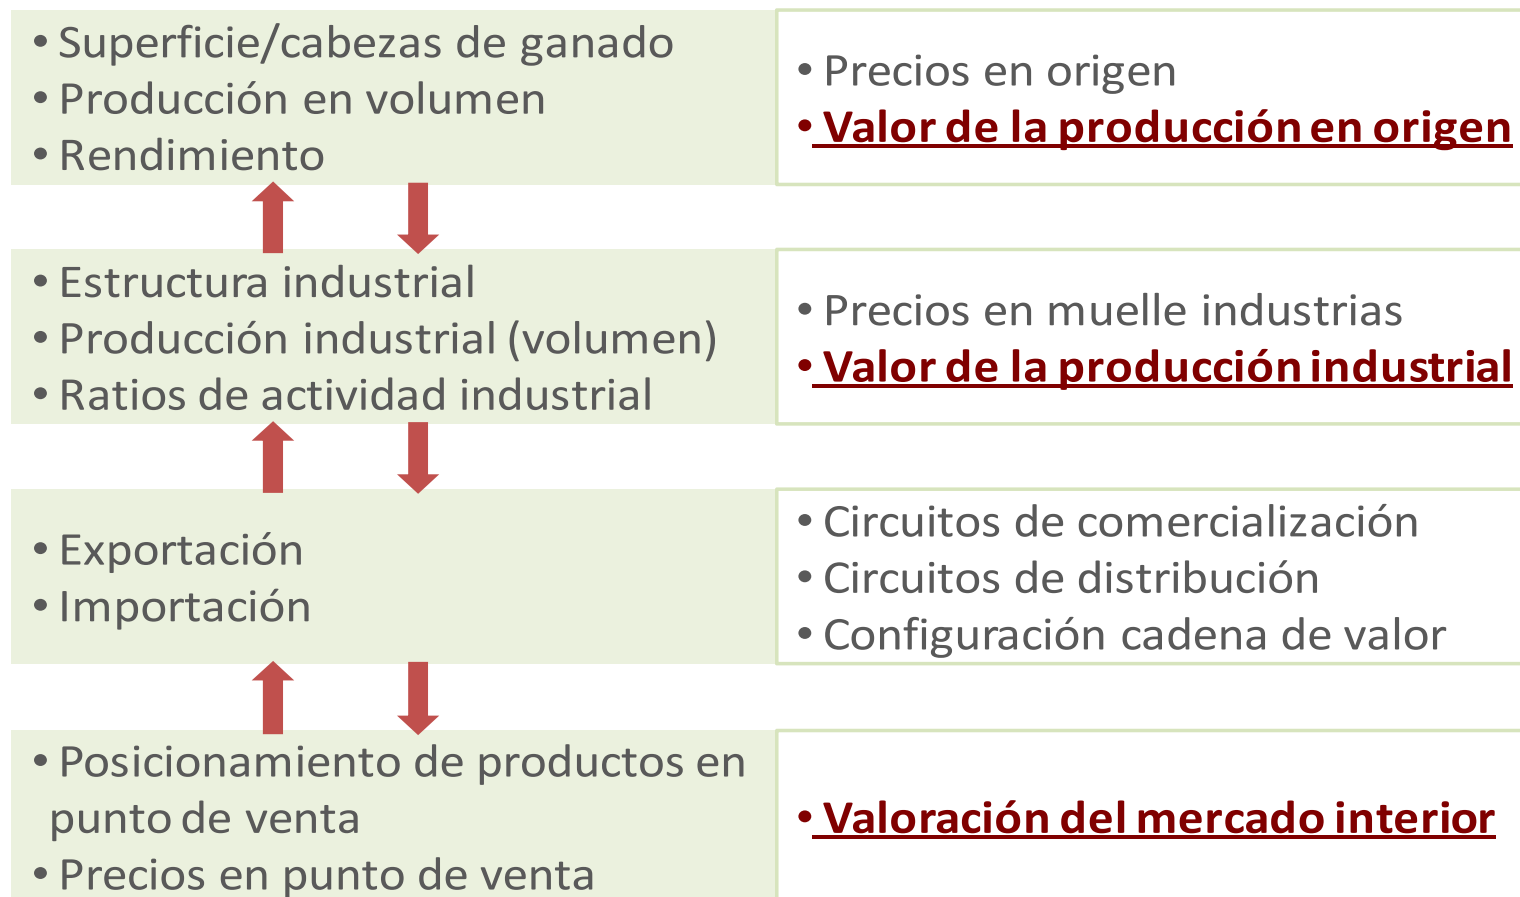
• Superficie/cabezas de ganado
• Producción en volumen
• Rendimiento

• Precios en origen
• Valor de la producción en origen

• Estructura industrial
• Producción industrial (volumen)
• Ratios de actividad industrial

• Precios en muelle industrias
• Valor de la producción industrial

• Exportación
• Importación

• Circuitos de comercialización
• Circuitos de distribución
• Configuración cadena de valor

• Posicionamiento de productos en punto de venta
• Precios en punto de venta

• Valoración del mercado interior